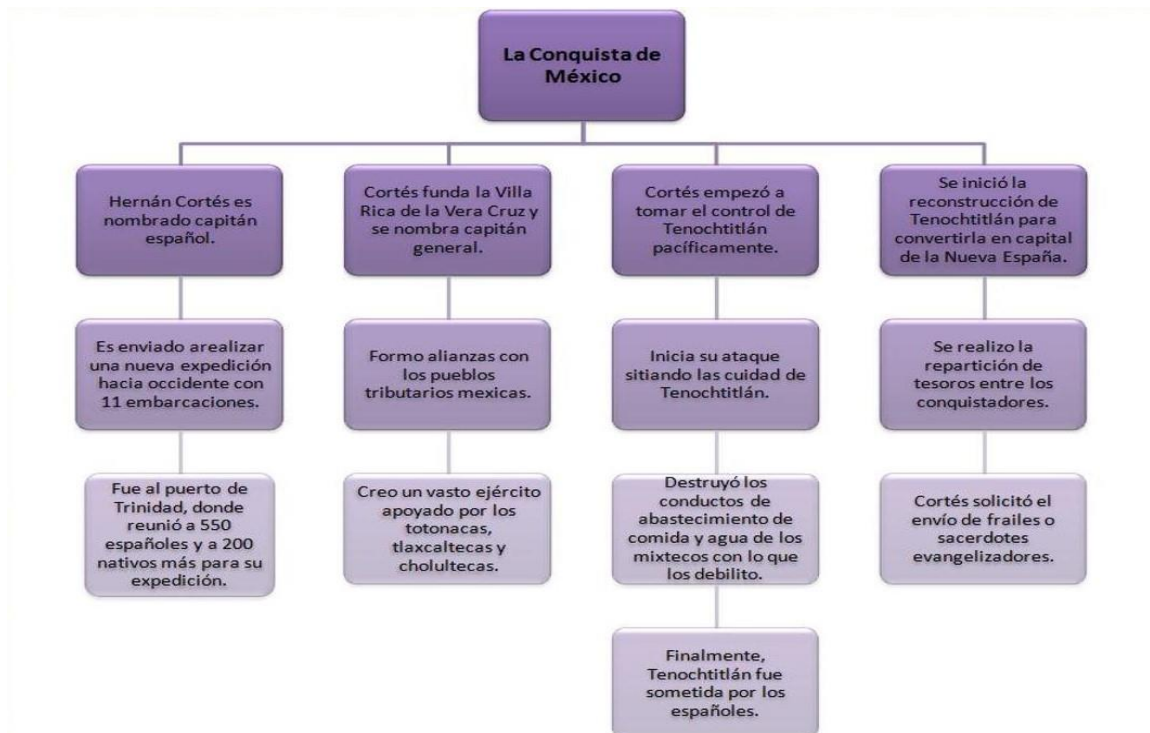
La Conquista de México

Hernán Cortés es nombrado capitán español.

Es enviado arealizar una nueva expedición hacia occidente con 11 embarcaciones.

Fue al puerto de Trinidad, donde reunió a 550 españoles y a 200 nativos más para su expedición.

Cortés funda la Villa Rica de la Vera Cruz y se nombra capitán general.

Formo alianzas con los pueblos tributarios mexicas.

Creo un vasto ejército apoyado por los totonacas, tlaxcaltecas y cholultecas.

Cortés empezó a tomar el control de Tenochtitlán pacíficamente.

Inicia su ataque sitiando las cuidad de Tenochtitlán.

Destruyó los conductos de abastecimiento de comida y agua de los mixtecos con lo que los debilito.

Finalmente, Tenochtitlán fue sometida por los españoles.

Se inició la reconstrucción de Tenochtitlán para convertirla en capital de la Nueva España.

Se realizo la repartición de tesoros entre los conquistadores.

Cortés solicitó el envío de frailes o sacerdotes evangelizadores.